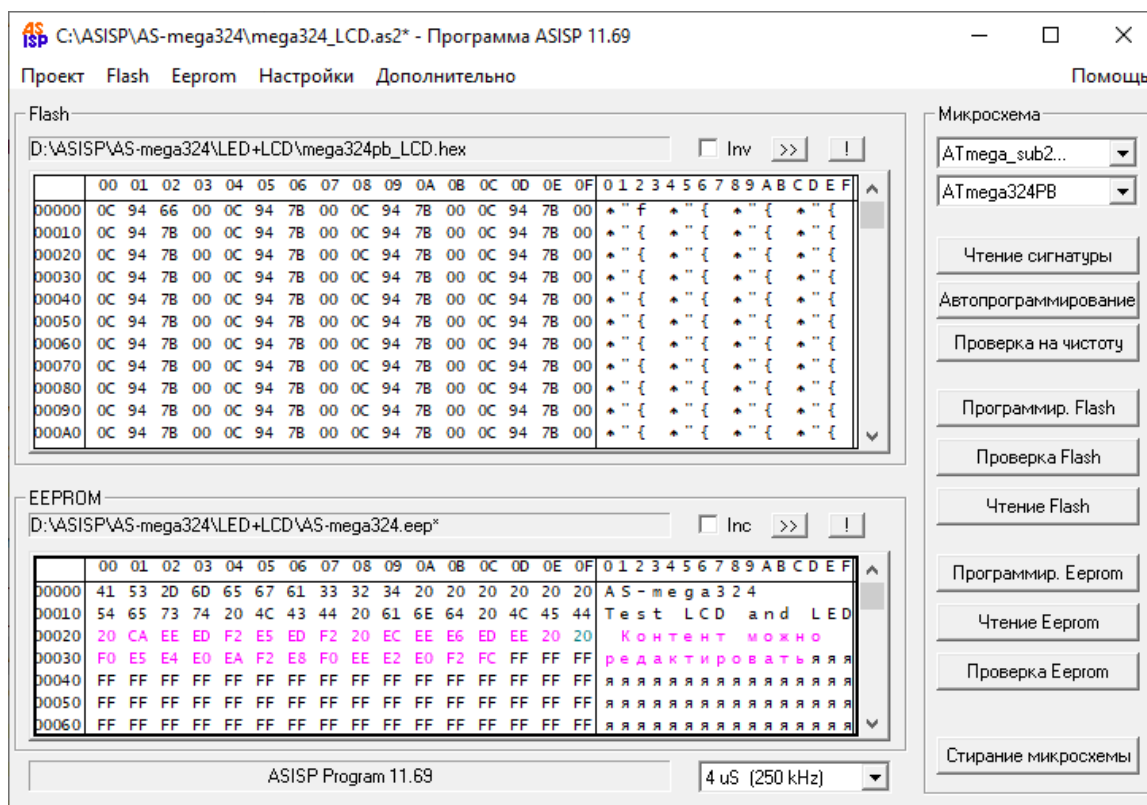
AS ISP C:\ASISP\AS-mega324\mega324_LCD.as2* - Программа ASISP 11.69

Проект Flash Eeprom Настройки Дополнительно Помощь

Flash
D:\ASISP\AS-mega324\LED+LCD\mega324pb_LCD.hex
Inv >> !

| | 00 | 01 | 02 | 03 | 04 | 05 | 06 | 07 | 08 | 09 | 0A | 0B | 0C | 0D | 0E | 0F | 0 1 2 3 4 5 6 7 8 9 A B C D E F |
|---|---|---|---|---|---|---|---|---|---|---|---|---|---|---|---|---|---|
| 00000 | 0C | 94 | 66 | 00 | 0C | 94 | 7B | 00 | 0C | 94 | 7B | 00 | 0C | 94 | 7B | 00 | • " f • " { • " { • " { |
| 00010 | 0C | 94 | 7B | 00 | 0C | 94 | 7B | 00 | 0C | 94 | 7B | 00 | 0C | 94 | 7B | 00 | • " { • " { • " { • " { |
| 00020 | 0C | 94 | 7B | 00 | 0C | 94 | 7B | 00 | 0C | 94 | 7B | 00 | 0C | 94 | 7B | 00 | • " { • " { • " { • " { |
| 00030 | 0C | 94 | 7B | 00 | 0C | 94 | 7B | 00 | 0C | 94 | 7B | 00 | 0C | 94 | 7B | 00 | • " { • " { • " { • " { |
| 00040 | 0C | 94 | 7B | 00 | 0C | 94 | 7B | 00 | 0C | 94 | 7B | 00 | 0C | 94 | 7B | 00 | • " { • " { • " { • " { |
| 00050 | 0C | 94 | 7B | 00 | 0C | 94 | 7B | 00 | 0C | 94 | 7B | 00 | 0C | 94 | 7B | 00 | • " { • " { • " { • " { |
| 00060 | 0C | 94 | 7B | 00 | 0C | 94 | 7B | 00 | 0C | 94 | 7B | 00 | 0C | 94 | 7B | 00 | • " { • " { • " { • " { |
| 00070 | 0C | 94 | 7B | 00 | 0C | 94 | 7B | 00 | 0C | 94 | 7B | 00 | 0C | 94 | 7B | 00 | • " { • " { • " { • " { |
| 00080 | 0C | 94 | 7B | 00 | 0C | 94 | 7B | 00 | 0C | 94 | 7B | 00 | 0C | 94 | 7B | 00 | • " { • " { • " { • " { |
| 00090 | 0C | 94 | 7B | 00 | 0C | 94 | 7B | 00 | 0C | 94 | 7B | 00 | 0C | 94 | 7B | 00 | • " { • " { • " { • " { |
| 000A0 | 0C | 94 | 7B | 00 | 0C | 94 | 7B | 00 | 0C | 94 | 7B | 00 | 0C | 94 | 7B | 00 | • " { • " { • " { • " { |

EEPROM
D:\ASISP\AS-mega324\LED+LCD\AS-mega324.eep*
Inc >> !

| | 00 | 01 | 02 | 03 | 04 | 05 | 06 | 07 | 08 | 09 | 0A | 0B | 0C | 0D | 0E | 0F | 0 1 2 3 4 5 6 7 8 9 A B C D E F |
|---|---|---|---|---|---|---|---|---|---|---|---|---|---|---|---|---|---|
| 00000 | 41 | 53 | 2D | 6D | 65 | 67 | 61 | 33 | 32 | 34 | 20 | 20 | 20 | 20 | 20 | 20 | AS-mega324 |
| 00010 | 54 | 65 | 73 | 74 | 20 | 4C | 43 | 44 | 20 | 61 | 6E | 64 | 20 | 4C | 45 | 44 | Test LCD and LED |
| 00020 | 20 | CA | EE | ED | F2 | E5 | ED | F2 | 20 | EC | EE | E6 | ED | EE | 20 | 20 | Контент можно |
| 00030 | F0 | E5 | E4 | E0 | EA | F2 | E8 | F0 | EE | E2 | E0 | F2 | FC | FF | FF | FF | редактироватьяяя |
| 00040 | FF | FF | FF | FF | FF | FF | FF | FF | FF | FF | FF | FF | FF | FF | FF | FF | яяяяяяяяяяяяяяяя |
| 00050 | FF | FF | FF | FF | FF | FF | FF | FF | FF | FF | FF | FF | FF | FF | FF | FF | яяяяяяяяяяяяяяяя |
| 00060 | FF | FF | FF | FF | FF | FF | FF | FF | FF | FF | FF | FF | FF | FF | FF | FF | яяяяяяяяяяяяяяяя |

ASISP Program 11.69
4 uS (250 kHz)

Микросхема
ATmega_sub2...
ATmega324PB
Чтение сигнатуры
Автопрограммирование
Проверка на чистоту
Программир. Flash
Проверка Flash
Чтение Flash
Программир. Eeprom
Чтение Eeprom
Проверка Eeprom
Стирание микросхемы